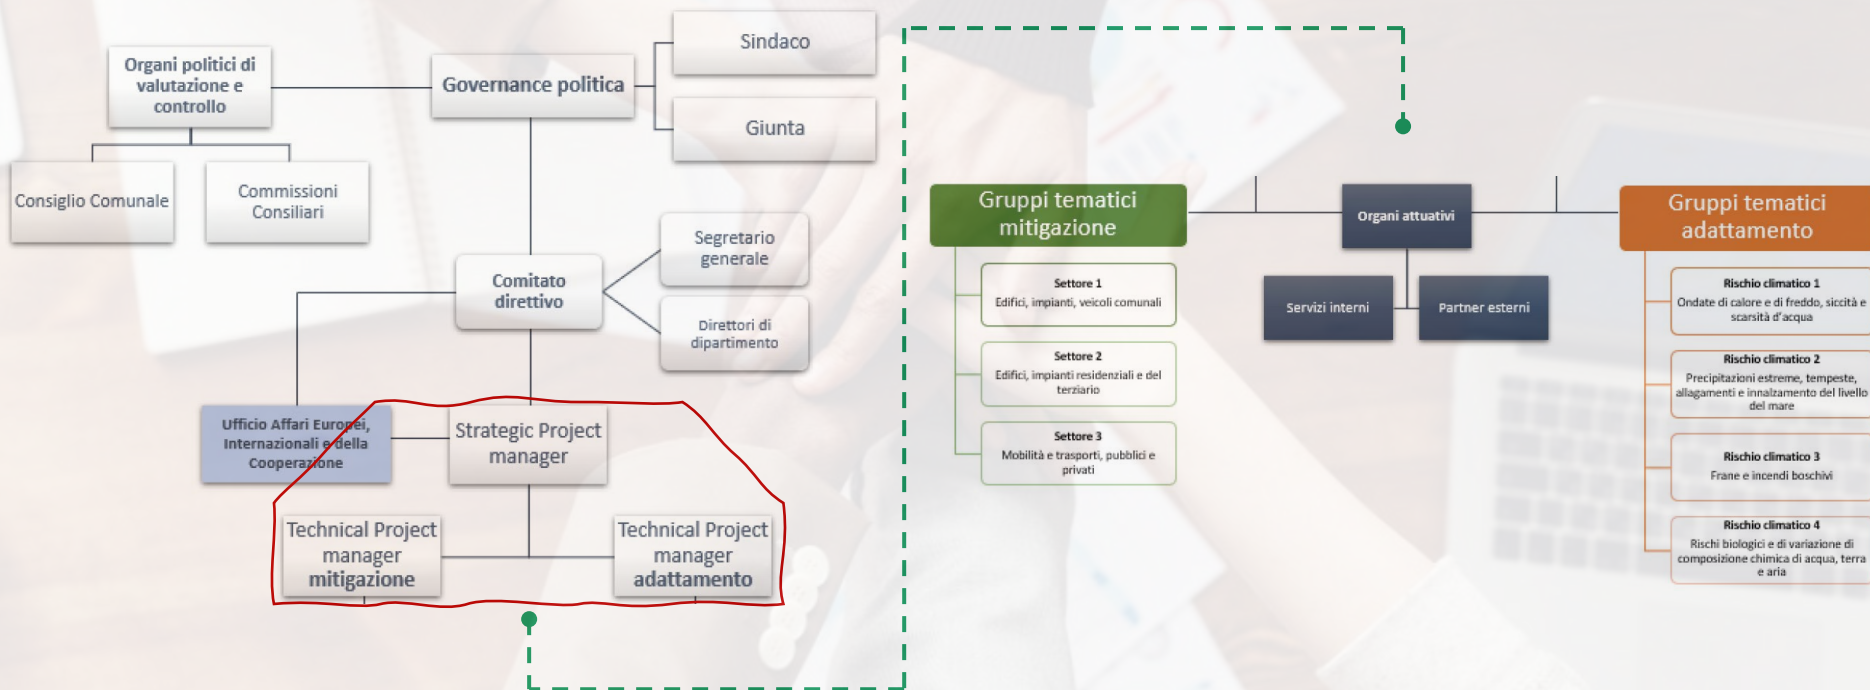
Organi politici di valutazione e controllo

Governance politica

Sindaco

Giunta

Consiglio Comunale

Commissioni Consiliari

Comitato direttivo

Segretario generale

Direttori di dipartimento

Ufficio Affari Europei, Internazionali e della Cooperazione

Strategic Project manager

Technical Project manager mitigazione

Technical Project manager adattamento

Gruppi tematici mitigazione

Settore 1
Edifici, impianti, veicoli comunali

Settore 2
Edifici, impianti residenziali e del terziario

Settore 3
Mobilità e trasporti, pubblici e privati

Organi attuativi

Servizi interni

Partner esterni

Gruppi tematici adattamento

Rischio climatico 1
Ondate di calore e di freddo, siccità e scarsità d'acqua

Rischio climatico 2
Precipitazioni estreme, tempeste, allagamenti e innalzamento del livello del mare

Rischio climatico 3
Frane e incendi boschivi

Rischio climatico 4
Rischi biologici e di variazione di composizione chimica di acqua, terra e aria